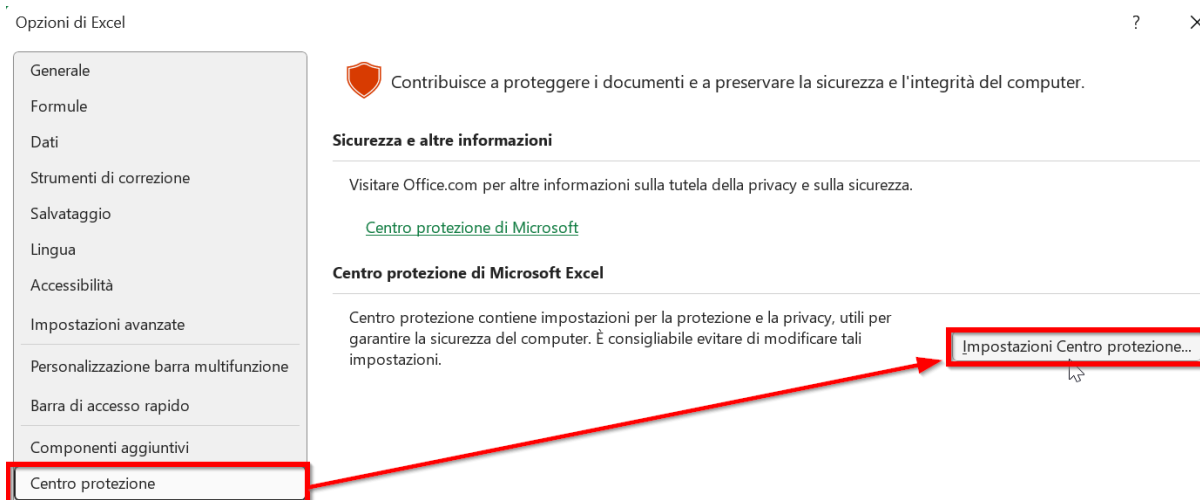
Opzioni di Excel

?

Generale
Formule
Dati
Strumenti di correzione
Salvataggio
Lingua
Accessibilità
Impostazioni avanzate
Personalizzazione barra multifunzione
Barra di accesso rapido
Componenti aggiuntivi
Centro protezione

Contribuisce a proteggere i documenti e a preservare la sicurezza e l'integrità del computer.

Sicurezza e altre informazioni

Visitare Office.com per altre informazioni sulla tutela della privacy e sulla sicurezza.

Centro protezione di Microsoft

Centro protezione di Microsoft Excel

Centro protezione contiene impostazioni per la protezione e la privacy, utili per garantire la sicurezza del computer. È consigliabile evitare di modificare tali impostazioni.

Impostazioni Centro protezione...